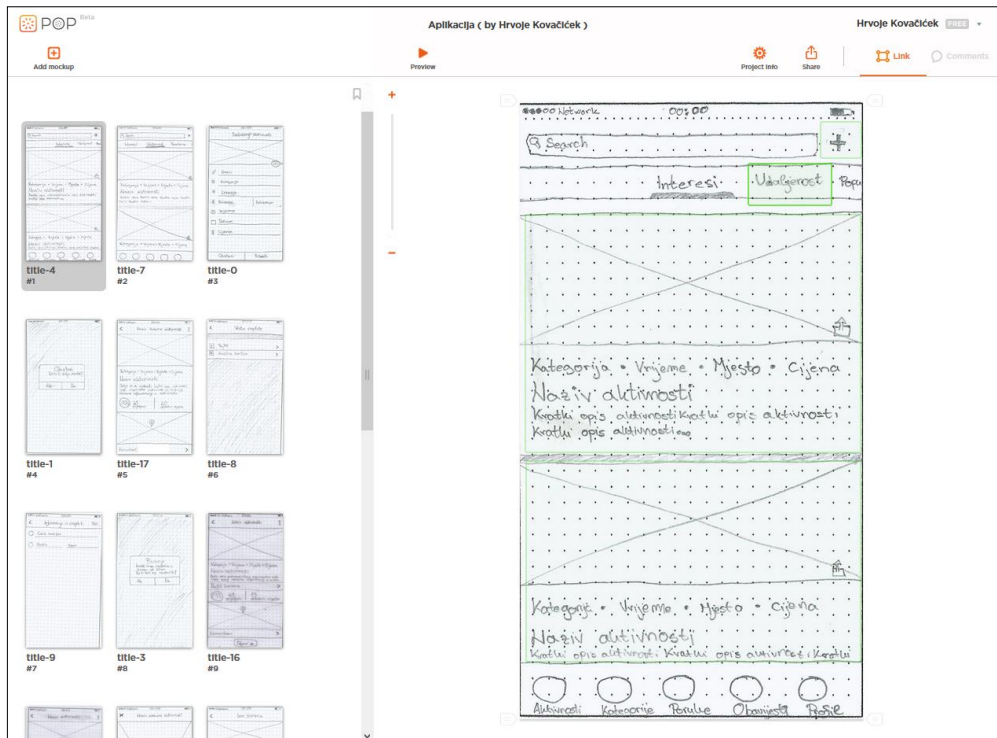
POP Beta

Aplikacija ( by Hrvoje Kovačiček )

Hrvoje Kovačiček FREE

Add mockup

Preview

Project info

Share

Link

Comments

title-4
#1

title-7
#2

title-0
#3

title-1
#4

title-17
#5

title-8
#6

title-9
#7

title-3
#8

title-16
#9

+

−

Network 00:00

Search

Interesi Udaljenost Popu

Kategorija • Vrijeme • Mjesto • Cijena
Naziv aktivnosti
Kratki opis aktivnosti kratki opis aktivnosti kratki opis aktivnosti...

Kategorija • Vrijeme • Mjesto • Cijena
Naziv aktivnosti
Kratki opis aktivnosti Kratki opis aktivnosti Kratki

Aktivnosti Kategorije Poruke Obavijesti Profil